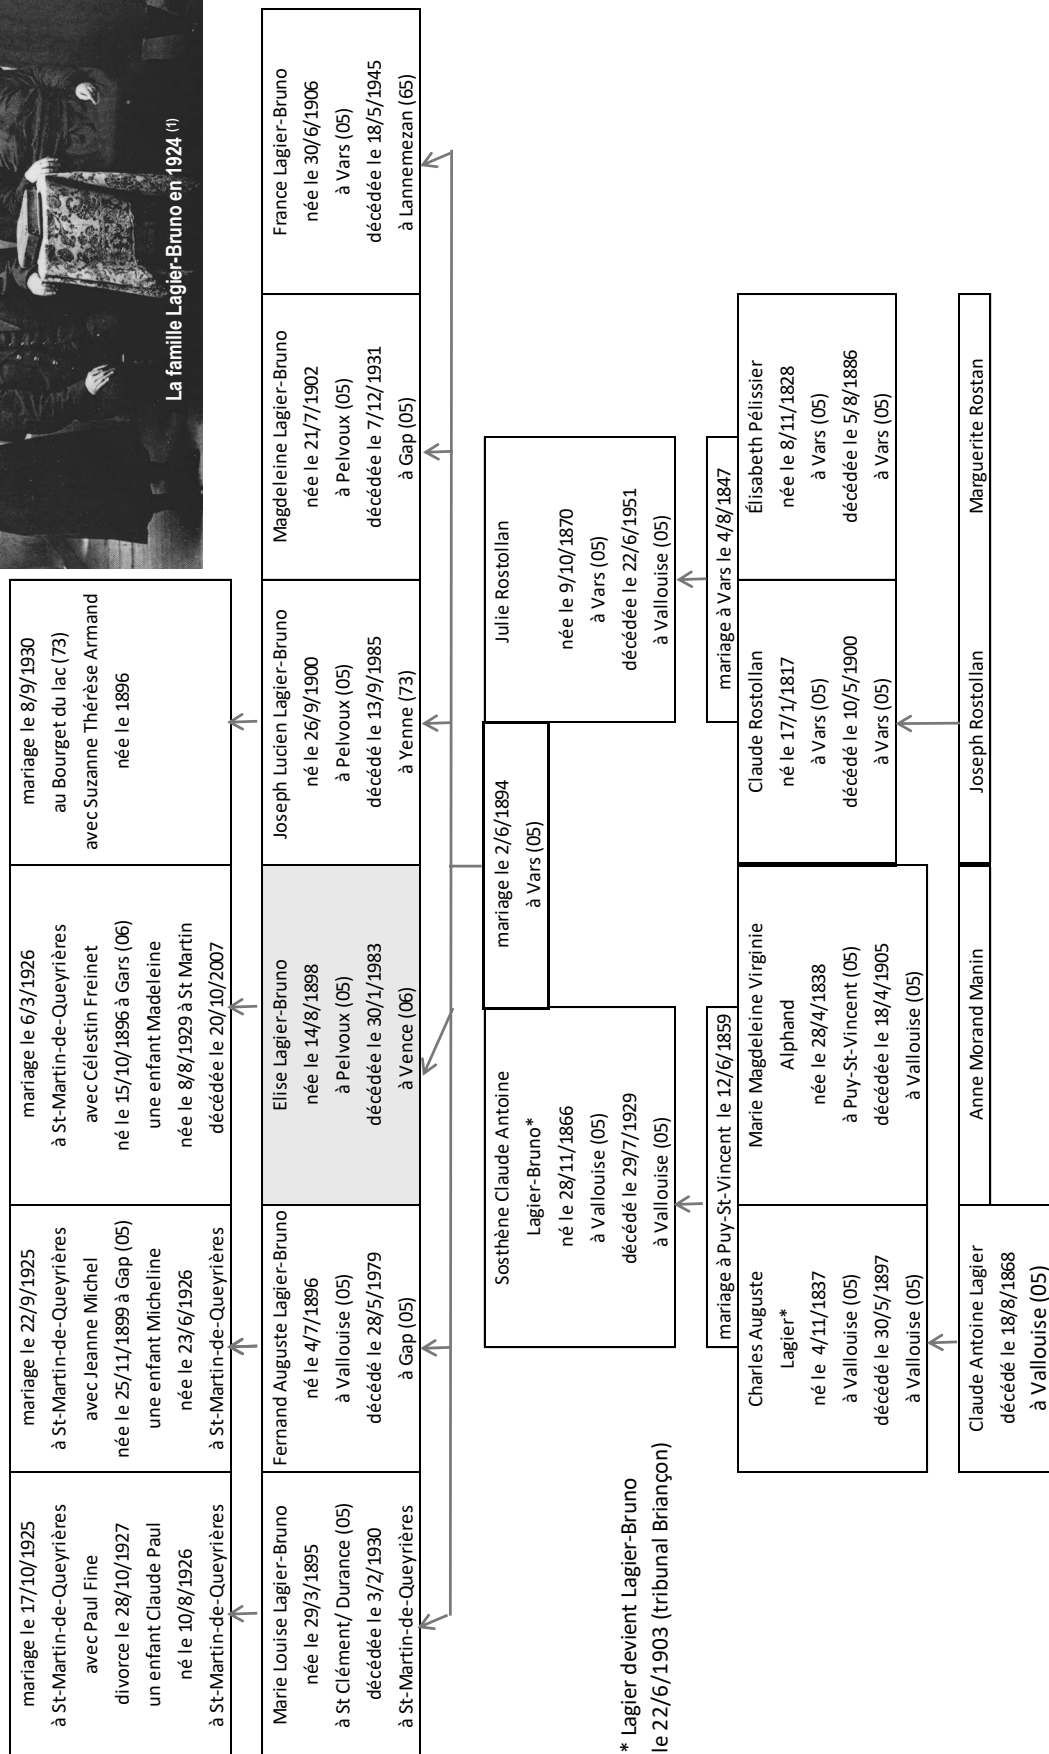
mariage le 17/10/1925
à St-Martin-de-Queyrières
avec Paul Fine
divorce le 28/10/1927
un enfant Claude Paul
né le 10/8/1926
à St-Martin-de-Queyrières

mariage le 22/9/1925
à St-Martin-de-Queyrières
avec Jeanne Michel
née le 25/11/1899 à Gap (05)
une enfant Micheline
née le 23/6/1926
à St-Martin-de-Queyrières

mariage le 6/3/1926
à St-Martin-de-Queyrières
avec Célestin Freinet
né le 15/10/1896 à Gars (06)
une enfant Madeleine
née le 8/8/1929 à St Martin
décédée le 20/10/2007

mariage le 8/9/1930
au Bourget du lac (73)
avec Suzanne Thérèse Armand
née le 1896

La famille Lagier-Bruno en 1924 (1)

Marie Louise Lagier-Bruno
née le 29/3/1895
à St Clément/ Durance (05)
décédée le 3/2/1930
à St-Martin-de-Queyrières

Fernand Auguste Lagier-Bruno
né le 4/7/1896
à Vallouise (05)
décédé le 28/5/1979
à Gap (05)

Elise Lagier-Bruno
née le 14/8/1898
à Pelvoux (05)
décédée le 30/1/1983
à Vence (06)

Joseph Lucien Lagier-Bruno
né le 26/9/1900
à Pelvoux (05)
décédé le 13/9/1985
à Yenne (73)

Magdeleine Lagier-Bruno
née le 21/7/1902
à Pelvoux (05)
décédée le 7/12/1931
à Gap (05)

France Lagier-Bruno
née le 30/6/1906
à Vars (05)
décédée le 18/5/1945
à Lannemezan (65)

* Lagier devient Lagier-Bruno
le 22/6/1903 (tribunal Briançon)

Sosthène Claude Antoine
Lagier-Bruno*
né le 28/11/1866
à Vallouise (05)
décédé le 29/7/1929
à Vallouise (05)

mariage le 2/6/1894
à Vars (05)

Julie Rostollan
née le 9/10/1870
à Vars (05)
décédée le 22/6/1951
à Vallouise (05)

mariage à Puy-St-Vincent le 12/6/1859

Charles Auguste
Lagier*
né le 4/11/1837
à Vallouise (05)
décédé le 30/5/1897
à Vallouise (05)

Marie Magdeleine Virginie
Alphand
née le 28/4/1838
à Puy-St-Vincent (05)
décédée le 18/4/1905
à Vallouise (05)

mariage à Vars le 4/8/1847

Claude Rostollan
né le 17/1/1817
à Vars (05)
décédé le 10/5/1900
à Vars (05)

Élisabeth Pélissier
née le 8/11/1828
à Vars (05)
décédée le 5/8/1886
à Vars (05)

Claude Antoine Lagier
décédé le 18/8/1868
à Vallouise (05)

Anne Morand Manin

Joseph Rostollan

Marguerite Rostan